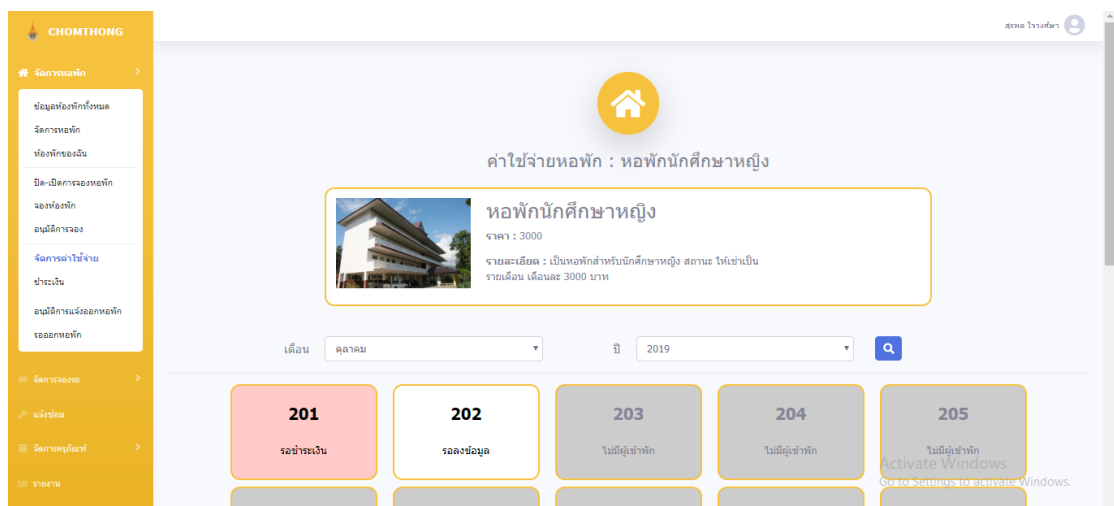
CHOMTHONG

จัดการหอพัก

ข้อมูลห้องพักทั้งหมด

จัดการหอพัก

ห้องพักของฉัน

ปิด-เปิดการจองหอพัก

จองห้องพัก

อนุมัติการจอง

จัดการค่าใช้จ่าย

ชำระเงิน

อนุมัติการแจ้งออกหอพัก

รอออกหอพัก

จัดการจองรถ

แจ้งซ่อม

จัดการครุภัณฑ์

รายงาน

สุพล ใจรงค์พา

ค่าใช้จ่ายหอพัก : หอพักนักศึกษาหญิง

หอพักนักศึกษาหญิง

ราคา : 3000

รายละเอียด : เป็นหอพักสำหรับนักศึกษาหญิง สถานะ ให้เช่าเป็นรายเดือน เดือนละ 3000 บาท

เดือน ตุลาคม

ปี 2019

| 201 | 202 | 203 | 204 | 205 |
|---|---|---|---|---|
| รอชำระเงิน | รอลงข้อมูล | ไม่มีผู้เข้าพัก | ไม่มีผู้เข้าพัก | ไม่มีผู้เข้าพัก |

Activate Windows
Go to Settings to activate Windows.